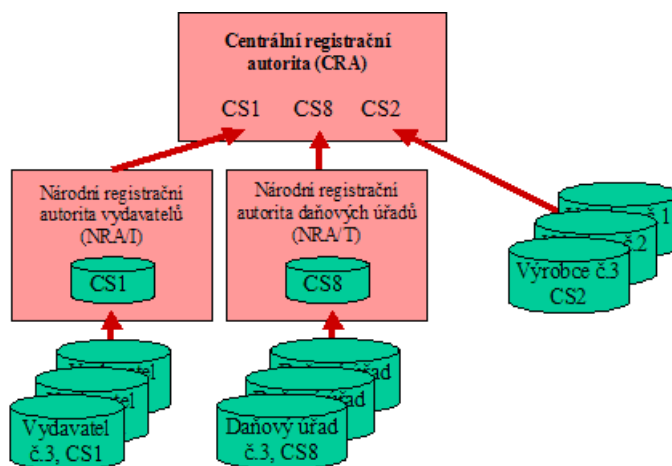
Centrální registrační autorita (CRA)

CS1 CS8 CS2

Národní registrační autorita vydavatelů (NRA/I)

CS1

Národní registrační autorita daňových úřadů (NRA/T)

CS8

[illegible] 1

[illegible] 2

Výrobce č.3 CS2

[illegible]

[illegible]

Vydavatel č.3, CS1

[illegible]

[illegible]

Daňový úřad č.3, CS8